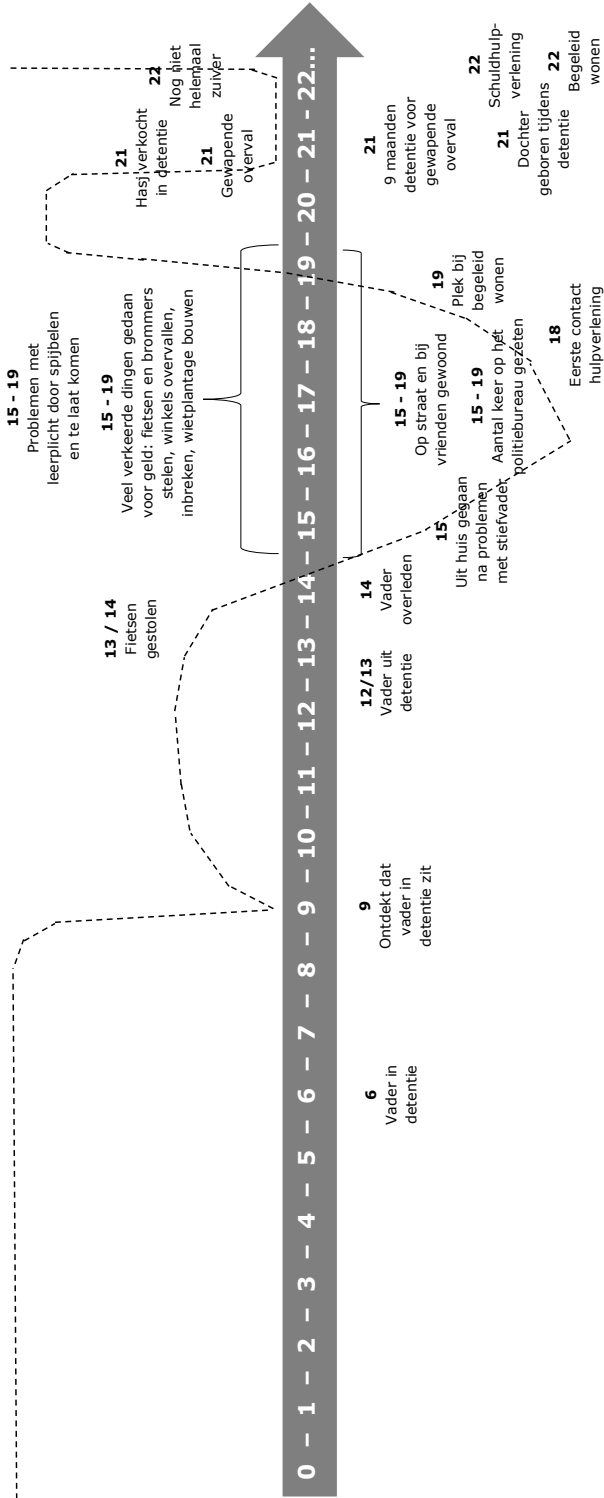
0 – 1 – 2 – 3 – 4 – 5 – 6 – 7 – 8 – 9 – 10 – 11 – 12 – 13 – 14 – 15 – 16 – 17 – 18 – 19 – 20 – 21 – 22...

13 / 14
Fietsen gestolen

15 - 19
Problemen met leerplicht door spijbelen en te laat komen

15 - 19
Veel verkeerde dingen gedaan voor geld: fietsen en brommers stelen, winkels overvallen, inbreken, wietplantage bouwen

21
Hasj verkocht in detentie

21
Gewapende overval

22
Nog niet helemaal zuiver

6
Vader in detentie

9
Ontdekt dat vader in detentie zit

12/13
Vader uit detentie

14
Vader overleden

15
Uit huis gegaan na problemen met stiefvader

15 - 19
Op straat en bij vrienden gewoond

15 - 19
Aantal keer op het politiebureau gezeten

18
Eerste contact hulpverlening

19
Plek bij begeleid wonen

21
9 maanden detentie voor gewapende overval

21
Dochter geboren tijdens detentie

22
Schuldhulpverlening

22
Begeleid wonen